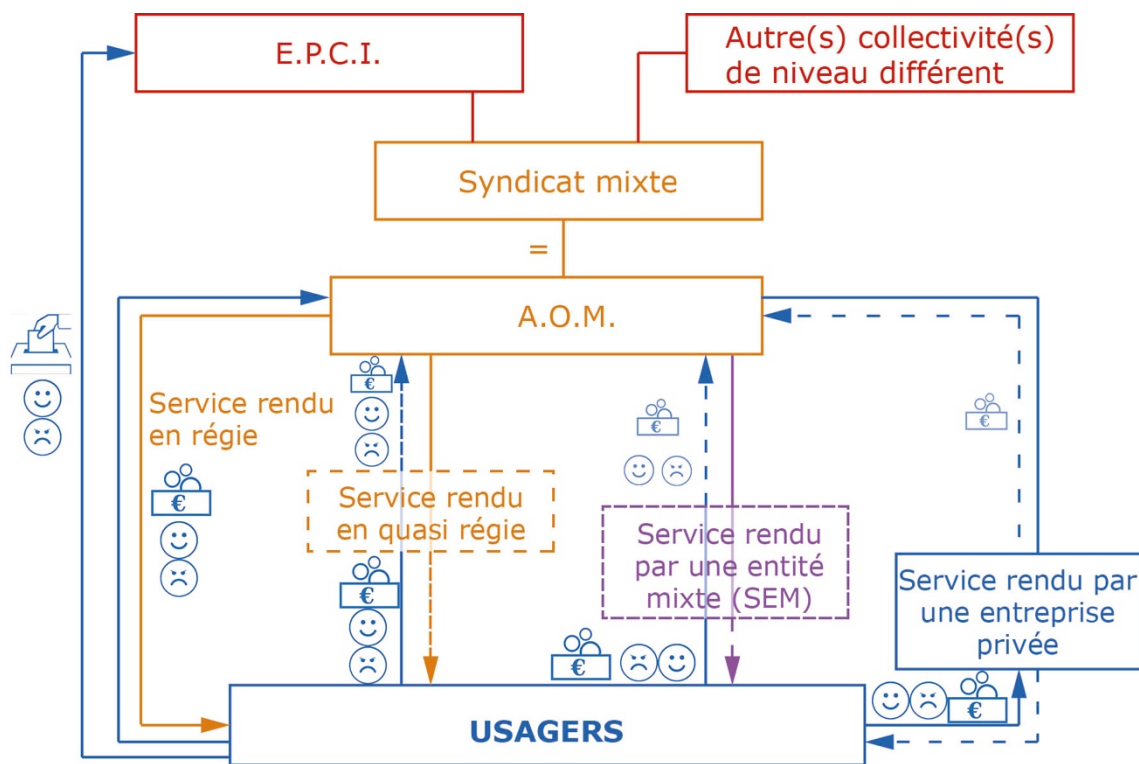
E.P.C.I.

Autre(s) collectivité(s) de niveau différent

Syndicat mixte

=

A.O.M.

Service rendu en régie

€

€

Service rendu en quasi régie

€

€

Service rendu par une entité mixte (SEM)

€

Service rendu par une entreprise privée

€

USAGERS